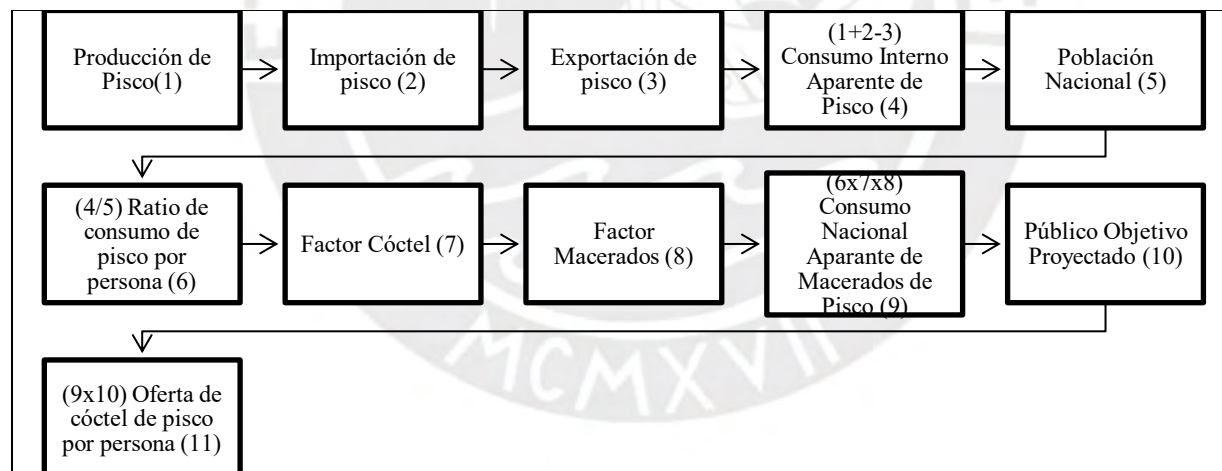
Producción de Pisco(1)

Importación de pisco (2)

Exportación de pisco (3)

(1+2-3) Consumo Interno Aparente de Pisco (4)

Población Nacional (5)

(4/5) Ratio de consumo de pisco por persona (6)

Factor Cóctel (7)

Factor Macerados (8)

(6x7x8) Consumo Nacional Aparante de Macerados de Pisco (9)

Público Objetivo Proyectado (10)

(9x10) Oferta de cóctel de pisco por persona (11)

MCMXVII